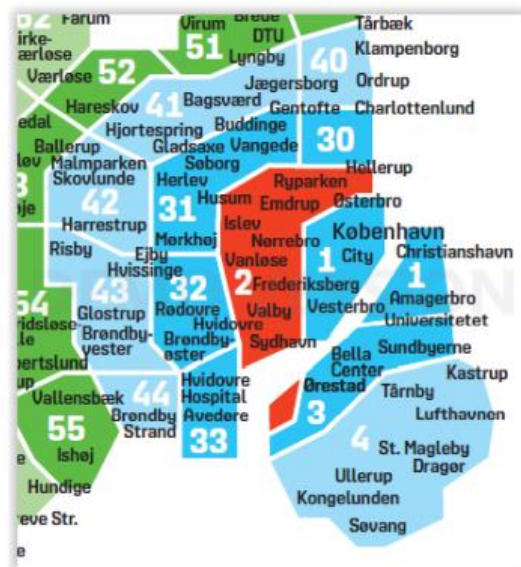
62 Farum
irke-
ærløse
Værløse 52
Virum 51
Brede
DTU
Lyngby
Tårbæk
Klampenborg
40
Ordrup
Jægersborg
Gentofte
Charlottenlund
30
Hareskov
41
Bagsværd
edal
Hjortespring
Buddinge
Ballerup
Gladsaxe
Vangede
lev
Malmparken
Søborg
Hellerup
Skovlunde
Herlev
Ryparken
8
42
Husum
Emdrup
Østerbro
øje
Harrestrup
31
Islev
Nørrebro
København
Risby
Ejby
Mørkhøj
Vanløse
1
City
Christianshavn
Hvissinge
2
Frederiksberg
1
54
43
32
Glostrup
Rødovre
Valby
Vesterbro
Amagerbro
ridsløse
Brøndby-
Hvidovre
Universitetet
le
vester
Brøndby-
Sydhavn
ertslund
øster
Bella
Sundbyerne
Center
Kastrup
Vallensbæk
44
Hvidovre
Ørestad
Tårnby
55
Brøndby
Hospital
3
Lufthavnen
Ishøj
Strand
Avedøre
33
4
St. Magleby
Dragør
Hundige
Ullerup
Kongelunden
eve Str.
Søvang
e